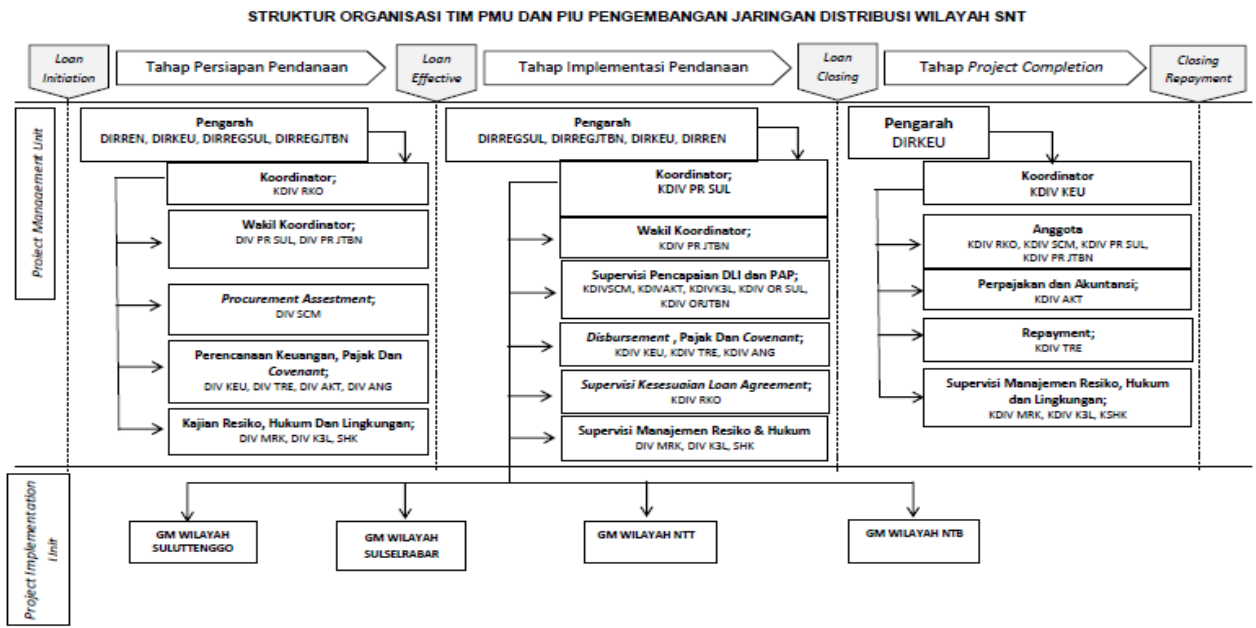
STRUKTUR ORGANISASI TIM PMU DAN PIU PENGEMBANGAN JARINGAN DISTRIBUSI WILAYAH SNT

Loan Initiation

Tahap Persiapan Pendanaan

Loan Effective

Tahap Implementasi Pendanaan

Loan Closing

Tahap Project Completion

Closing Repayment

Project Management Unit

Pengarah
DIRREN, DIRKEU, DIRREGSUL, DIRREGJTBN

Koordinator;
KDIV RKO

Wakil Koordinator;
DIV PR SUL, DIV PR JTBN

Procurement Assestment;
DIV SCM

Perencanaan Keuangan, Pajak Dan Covenant;
DIV KEU, DIV TRE, DIV AKT, DIV ANG

Kajian Resiko, Hukum Dan Lingkungan;
DIV MRK, DIV K3L, SHK

Pengarah
DIRREGSUL, DIRREGJTBN, DIRKEU, DIRREN

Koordinator;
KDIV PR SUL

Wakil Koordinator;
KDIV PR JTBN

Supervisi Pencapaian DLI dan PAP;
KDIVSCM, KDIVAKT, KDIVK3L, KDIV OR SUL, KDIV ORJTBN

Disbursement , Pajak Dan Covenant;
KDIV KEU, KDIV TRE, KDIV ANG

Supervisi Kesesuaian Loan Agreement;
KDIV RKO

Supervisi Manajemen Resiko & Hukum
DIV MRK, DIV K3L, SHK

Pengarah
DIRKEU

Koordinator
KDIV KEU

Anggota
KDIV RKO, KDIV SCM, KDIV PR SUL, KDIV PR JTBN

Perpajakan dan Akuntansi;
KDIV AKT

Repayment;
KDIV TRE

Supervisi Manajemen Resiko, Hukum dan Lingkungan;
KDIV MRK, KDIV K3L, KSHK

Project Implementation Unit

GM WILAYAH SULUTTENGGO

GM WILAYAH SULSELRABAR

GM WILAYAH NTT

GM WILAYAH NTB